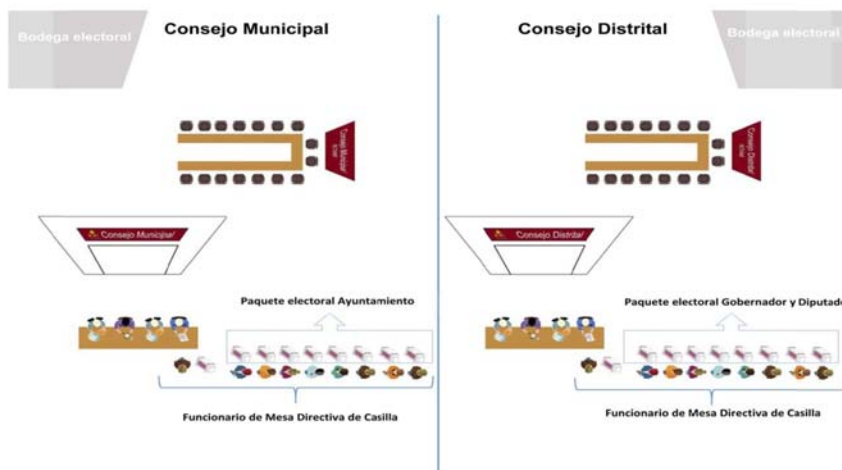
Bodega electoral

Consejo Municipal

Consejo Municipal
IEEM

Consejo Municipal

Paquete electoral Ayuntamiento

Funcionario de Mesa Directiva de Casilla

Consejo Distrital

Bodega electoral

Consejo Distrital
IEEM

Consejo Distrital

Paquete electoral Gobernador y Diputad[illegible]

Funcionario de Mesa Directiva de Casilla